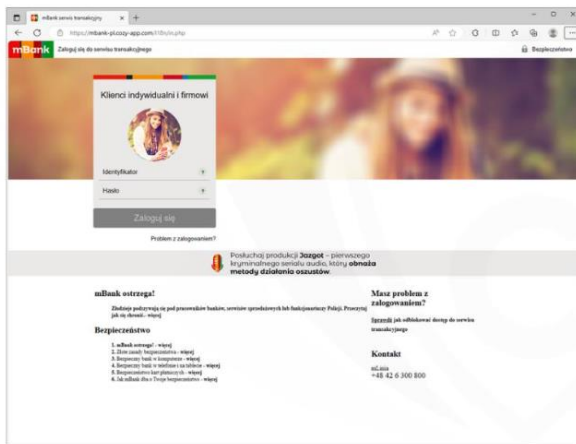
mBank serwis transakcyjny ×  +

https://mbank-plcozy-app.com/l10h/u.php

mBank  Zaloguj się do serwisu transakcyjnego  Bezpieczeństwo

Klienci indywidualni i firmowi

Identyfikator

Hasło

Zaloguj się

Problem z zalogowaniem?

Posłuchaj produkcji Jazgot – pierwszego kryminalnego serialu audio, który obnaża metody działania oszustów.

mBank ostrzega!

Złodzieje podszywają się pod pracowników banków, serwisów sprzedażowych lub funkcjonariuszy Policji. Przeczytaj jak się chronić - więcej

Bezpieczeństwo

1. mBank ostrzega! - więcej
2. Dwie zasady bezpieczeństwa - więcej
3. Bezpieczny bank w komputerze - więcej
4. Bezpieczny bank w telefonie i na tablecie - więcej
5. Bezpieczeństwo kart płatniczych - więcej
6. Jak mBank dba o Twoje bezpieczeństwo - więcej

Masz problem z zalogowaniem?

Sprawdź jak odblokować dostęp do serwisu transakcyjnego

Kontakt

mLinia
+48 42 6 300 800